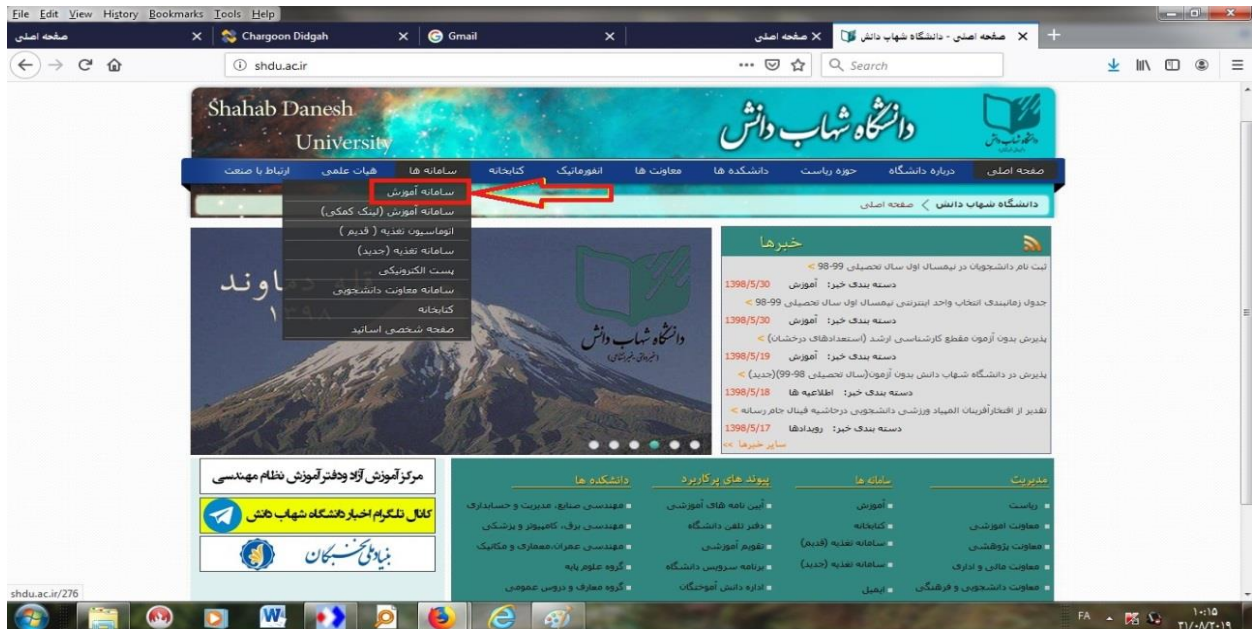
File Edit View History Bookmarks Tools Help

صفحه اصلی | Chargoon Didgah | Gmail | صفحه اصلی | صفحه اصلی - دانشگاه شهاب دانش

shdu.ac.ir

Search

Shahab Danesh University

دانشگاه شهاب دانش

صفحه اصلی | درباره دانشگاه | حوزه ریاست | دانشکده ها | معاونت ها | انفورماتیک | کتابخانه | سامانه ها | هیات علمی | ارتباط با صنعت

سامانه آموزش
سامانه آموزش (لینک کمکی)
اتوماسیون تغذیه ( قدیم )
سامانه تغذیه (جدید)
پست الکترونیکی
سامانه معاونت دانشجویی
کتابخانه
صفحه شخصی اساتید

دانشگاه شهاب دانش > صفحه اصلی

خبرها

ثبت نام دانشجویان در نیمسال اول سال تحصیلی 99-98 >
دسته بندی خبر: آموزش 1398/5/30
جدول زمانبندی انتخاب واحد اینترنتی نیمسال اول سال تحصیلی 99-98 >
دسته بندی خبر: آموزش 1398/5/30
پذیرش بدون آزمون مقطع کارشناسی ارشد (استعدادهای درخشان) >
دسته بندی خبر: آموزش 1398/5/19
پذیرش در دانشگاه شهاب دانش بدون آزمون(سال تحصیلی 98-99)(جدید) >
دسته بندی خبر: اطلاعیه ها 1398/5/18
تقدیر از افتخارآفرینان المپیاد ورزشی دانشجویی درحاشیه فینال جام رسانه >
دسته بندی خبر: رویدادها 1398/5/17
سایر خبرها >>

مرکز آموزش آزاد ودفتر آموزش نظام مهندسی

کانال تلگرام اخبار دانشگاه شهاب دانش

بنیاد ملی نخبگان

دانشکده ها
مهندسی صنایع، مدیریت و حسابداری
مهندسی برق، کامپیوتر و پزشکی
مهندسی عمران،معماری و مکانیک
گروه علوم پایه
گروه معارف و دروس عمومی

پیوند های پرکاربرد
آیین نامه های آموزشی
دفتر تلفن دانشگاه
تقویم آموزشی
برنامه سرویس دانشگاه
اداره دانش آموختگان

سامانه ها
آموزش
کتابخانه
سامانه تغذیه (قدیم)
سامانه تغذیه (جدید)
ایمیل

مدیریت
ریاست
معاونت آموزشی
معاونت پژوهشی
معاونت مالی و اداری
معاونت دانشجویی و فرهنگی

shdu.ac.ir/276

FA 1:10